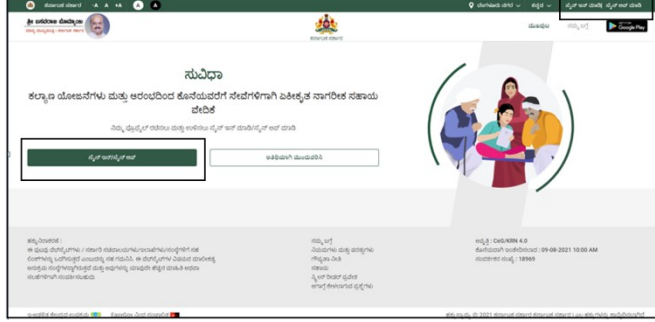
-A A +A

ಕನ್ನಡ

ಸೈನ್ ಇನ್ ಮಾಡಿ / ಸೈನ್ ಅಪ್ ಮಾಡಿ

GET IT ON Google Play

ಸುವಿಧಾ

ಕಲ್ಯಾಣ ಯೋಜನೆಗಳು ಮತ್ತು ಆರಂಭದಿಂದ ಕೊನೆಯವರೆಗೆ ಸೇವೆಗಳಿಗಾಗಿ ಏಕೀಕೃತ ನಾಗರಿಕ ಸಹಾಯ ವೇದಿಕೆ

ಸೈನ್ ಇನ್/ಸೈನ್ ಅಪ್

ಅತಿಥಿಯಾಗಿ ಮುಂದುವರಿಸಿ

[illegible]

ಆವೃತ್ತಿ : CeG/KRN 4.0
ಕೊನೆಯದಾಗಿ ಅಪ್‌ಡೇಟ್ ಮಾಡಿದ ದಿನಾಂಕ : 09-08-2021 10:00 AM
ಸಂದರ್ಶಕರ ಸಂಖ್ಯೆ : 18969

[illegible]